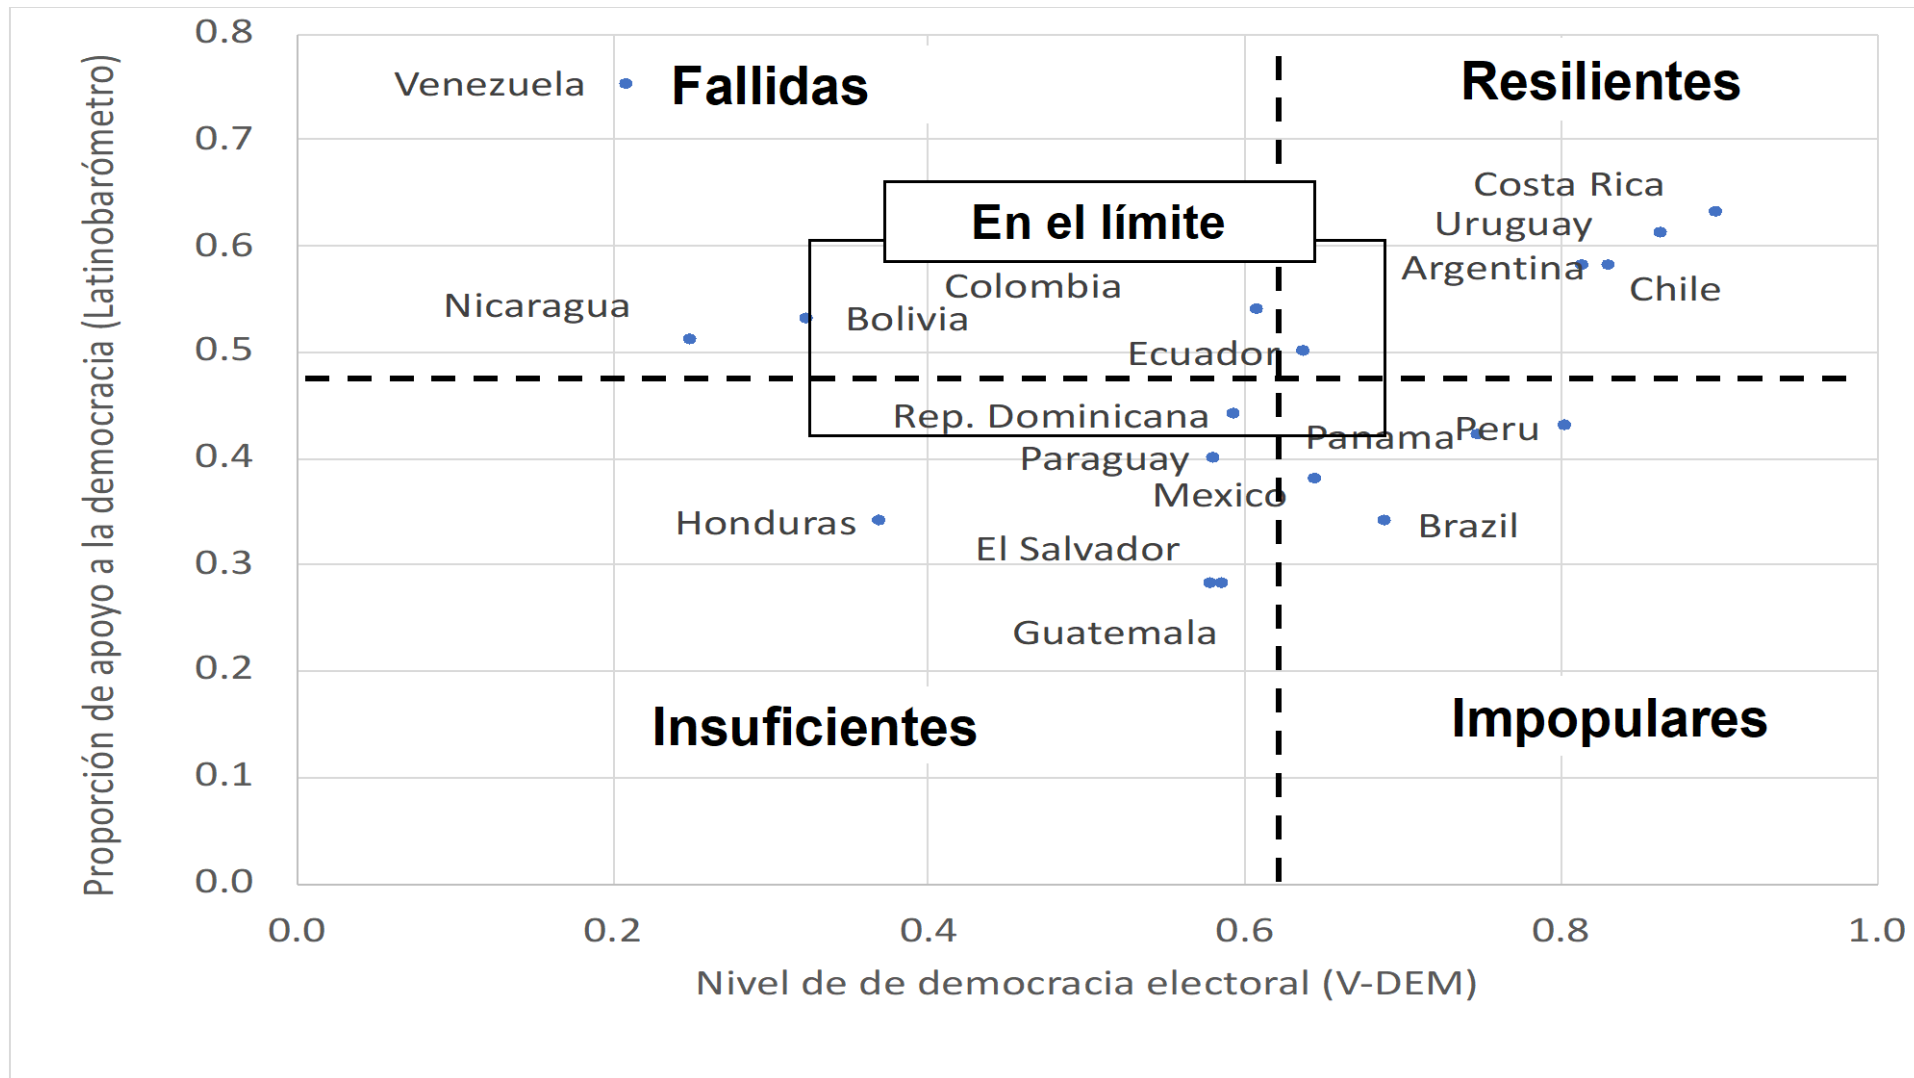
Proporción de apoyo a la democracia (Latinobarómetro)

0.8
0.7
0.6
0.5
0.4
0.3
0.2
0.1
0.0

Venezuela
Fallidas
Resilientes
En el límite
Costa Rica
Uruguay
Argentina
Chile
Colombia
Nicaragua
Bolivia
Ecuador
Rep. Dominicana
Panama
Peru
Paraguay
Mexico
Honduras
Brazil
El Salvador
Guatemala
Insuficientes
Impopulares

0.0
0.2
0.4
0.6
0.8
1.0

Nivel de de democracia electoral (V-DEM)